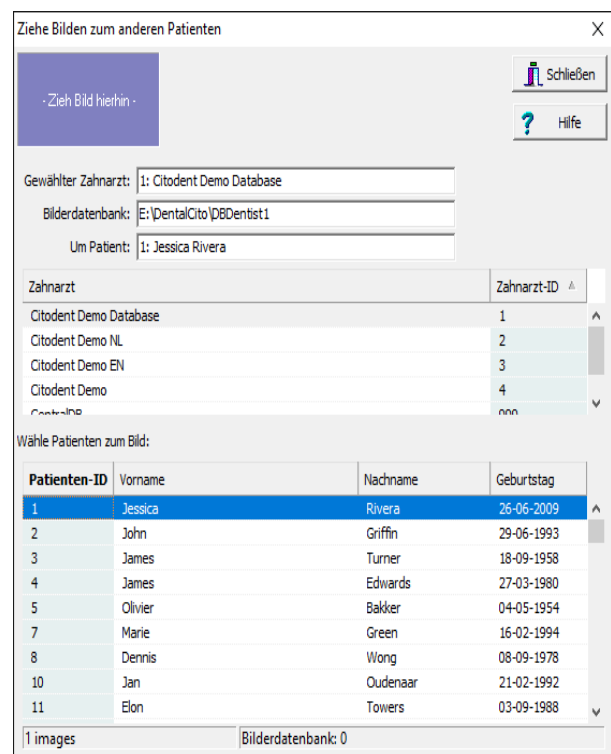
Ziehe Bilden zum anderen Patienten

X

- Zieh Bild hierhin -

Schließen

Hilfe

Gewählter Zahnarzt: 1: Citodent Demo Database

Bilderdatenbank: E:\DentalCito\DBDentist1

Um Patient: 1: Jessica Rivera

| Zahnarzt | Zahnarzt-ID |
|---|---|
| Citodent Demo Database | 1 |
| Citodent Demo NL | 2 |
| Citodent Demo EN | 3 |
| Citodent Demo | 4 |
| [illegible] | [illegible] |

Wähle Patienten zum Bild:

| Patienten-ID | Vorname | Nachname | Geburtstag |
|---|---|---|---|
| 1 | Jessica | Rivera | 26-06-2009 |
| 2 | John | Griffin | 29-06-1993 |
| 3 | James | Turner | 18-09-1958 |
| 4 | James | Edwards | 27-03-1980 |
| 5 | Olivier | Bakker | 04-05-1954 |
| 7 | Marie | Green | 16-02-1994 |
| 8 | Dennis | Wong | 08-09-1978 |
| 10 | Jan | Oudenaar | 21-02-1992 |
| 11 | Elon | Towers | 03-09-1988 |

1 images

Bilderdatenbank: 0